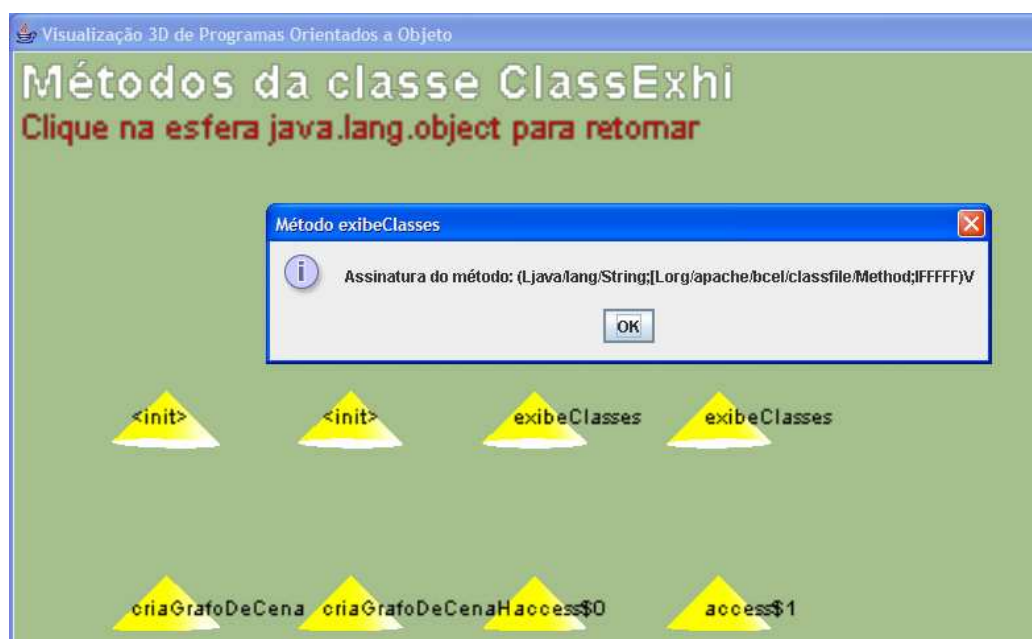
Visualização 3D de Programas Orientados a Objeto

Métodos da classe ClassExhi

Clique na esfera java.lang.object para retomar

Método exibeClasses

Assinatura do método: (Ljava/lang/String;[Lorg/apache/bcel/classfile/Method;IFFFFF)V

OK

<init>

<init>

exibeClasses

exibeClasses

criaGrafoDeCena

criaGrafoDeCenaH

access$0

access$1